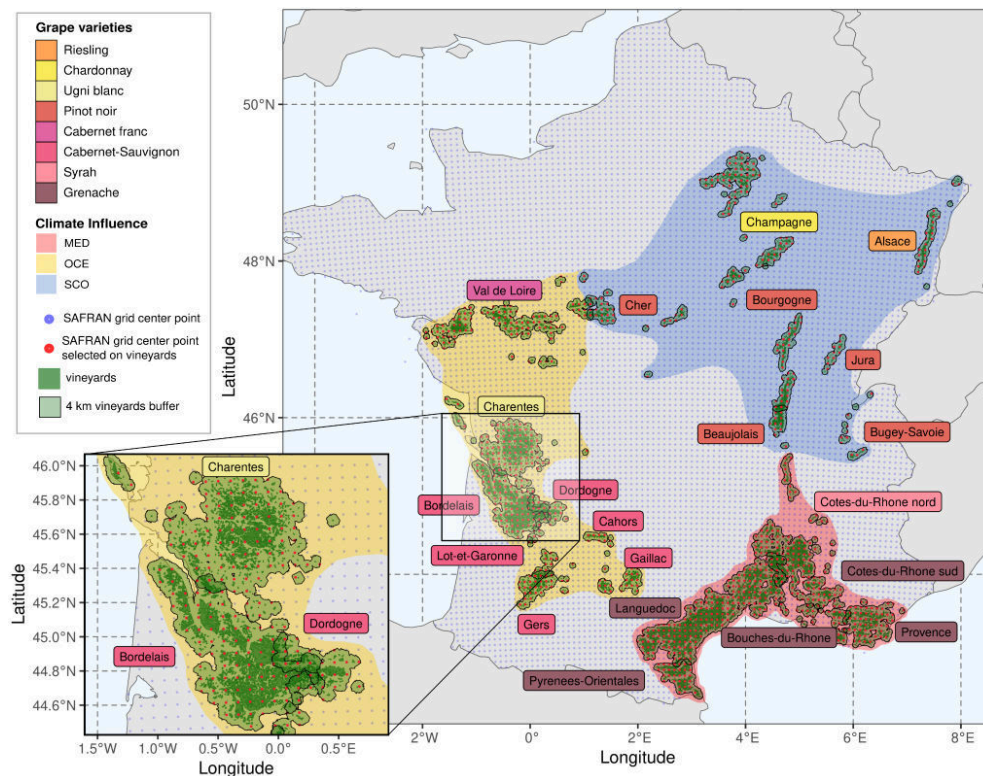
Grape varieties
Riesling
Chardonnay
Ugni blanc
Pinot noir
Cabernet franc
Cabernet-Sauvignon
Syrah
Grenache

Climate Influence
MED
OCE
SCO

SAFRAN grid center point
SAFRAN grid center point selected on vineyards
vineyards
4 km vineyards buffer

50°N
48°N
46°N
Latitude

Champagne
Alsace
Val de Loire
Cher
Bourgogne
Jura
Charentes
Beaujolais
Bugey-Savoie
Cotes-du-Rhone nord
Bordelais
Dordogne
Cahors
Lot-et-Garonne
Gaillac
Cotes-du-Rhone sud
Languedoc
Gers
Bouches-du-Rhone
Provence
Pyrenees-Orientales

2°W
0°
2°E
4°E
6°E
8°E
Longitude

46.0°N
45.8°N
45.6°N
45.4°N
45.2°N
45.0°N
44.8°N
44.6°N
Latitude
Charentes
Dordogne
Bordelais
1.5°W
1.0°W
0.5°W
0.0°
0.5°E
Longitude